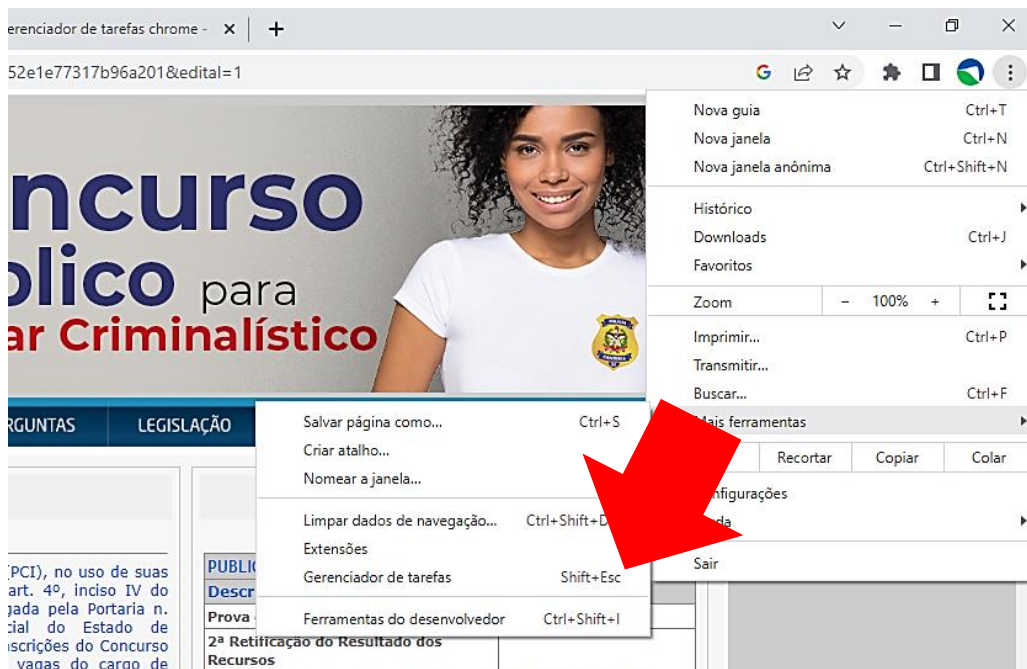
erenciador de tarefas chrome - ×   +

52e1e77317b96a201&edital=1

ncurso
blico para
ar Criminalístico

RGUNTAS   LEGISLAÇÃO

(PCI), no uso de suas art. 4º, inciso IV do gada pela Portaria n. cial do Estado de scrições do Concurso vagas do cargo de

PUBLIC
Descr
Prova
2ª Retificação do Resultado dos Recursos

Nova guia   Ctrl+T
Nova janela   Ctrl+N
Nova janela anônima   Ctrl+Shift+N
Histórico
Downloads   Ctrl+J
Favoritos
Zoom   –   100%   +
Imprimir...   Ctrl+P
Transmitir...
Buscar...   Ctrl+F
Mais ferramentas
Recortar   Copiar   Colar
Configurações
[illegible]da
Sair

Salvar página como...   Ctrl+S
Criar atalho...
Nomear a janela...
Limpar dados de navegação...   Ctrl+Shift+D
Extensões
Gerenciador de tarefas   Shift+Esc
Ferramentas do desenvolvedor   Ctrl+Shift+I